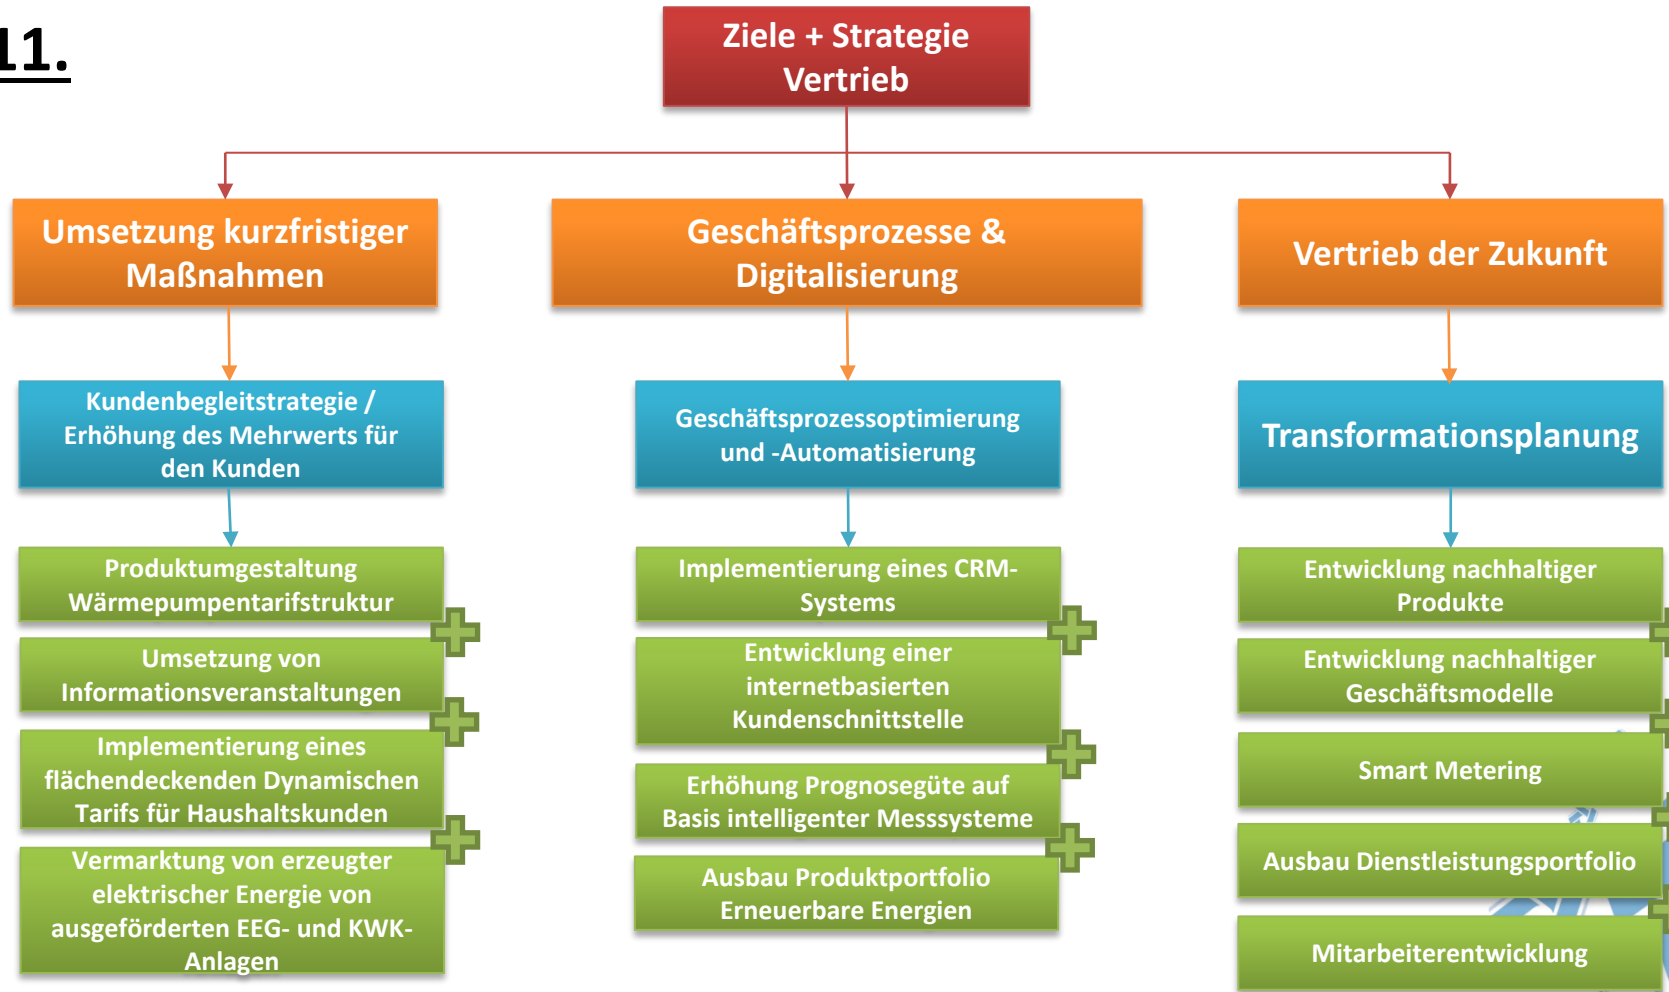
11.

Ziele + Strategie Vertrieb

Umsetzung kurzfristiger Maßnahmen

Geschäftsprozesse & Digitalisierung

Vertrieb der Zukunft

Kundenbegleitstrategie / Erhöhung des Mehrwerts für den Kunden

Geschäftsprozessoptimierung und -Automatisierung

Transformationsplanung

Produktumgestaltung Wärmepumpentarifstruktur

Umsetzung von Informationsveranstaltungen

Implementierung eines flächendeckenden Dynamischen Tarifs für Haushaltskunden

Vermarktung von erzeugter elektrischer Energie von ausgeförderten EEG- und KWK-Anlagen

Implementierung eines CRM-Systems

Entwicklung einer internetbasierten Kundenschnittstelle

Erhöhung Prognosegüte auf Basis intelligenter Messsysteme

Ausbau Produktportfolio Erneuerbare Energien

Entwicklung nachhaltiger Produkte

Entwicklung nachhaltiger Geschäftsmodelle

Smart Metering

Ausbau Dienstleistungsportfolio

Mitarbeiterentwicklung